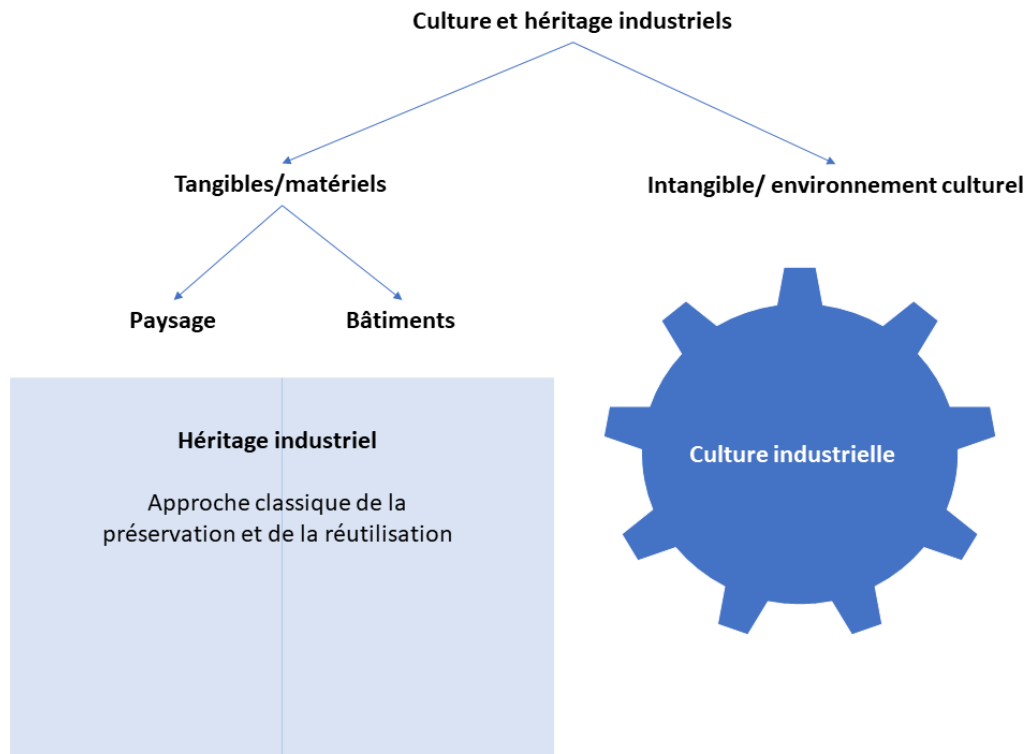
Culture et héritage industriels

Tangibles/matériels

Intangible/ environnement culturel

Paysage

Bâtiments

Héritage industriel

Approche classique de la préservation et de la réutilisation

Culture industrielle